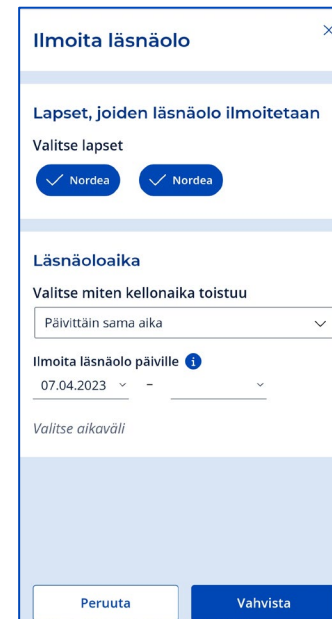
Ilmoita läsnäolo

×

Lapset, joiden läsnäolo ilmoitetaan

Valitse lapset

Nordea

Nordea

Läsnäoloaika

Valitse miten kellonaika toistuu

Päivittäin sama aika

Ilmoita läsnäolo päiville

07.04.2023 –

Valitse aikaväli

Peruuta

Vahvista